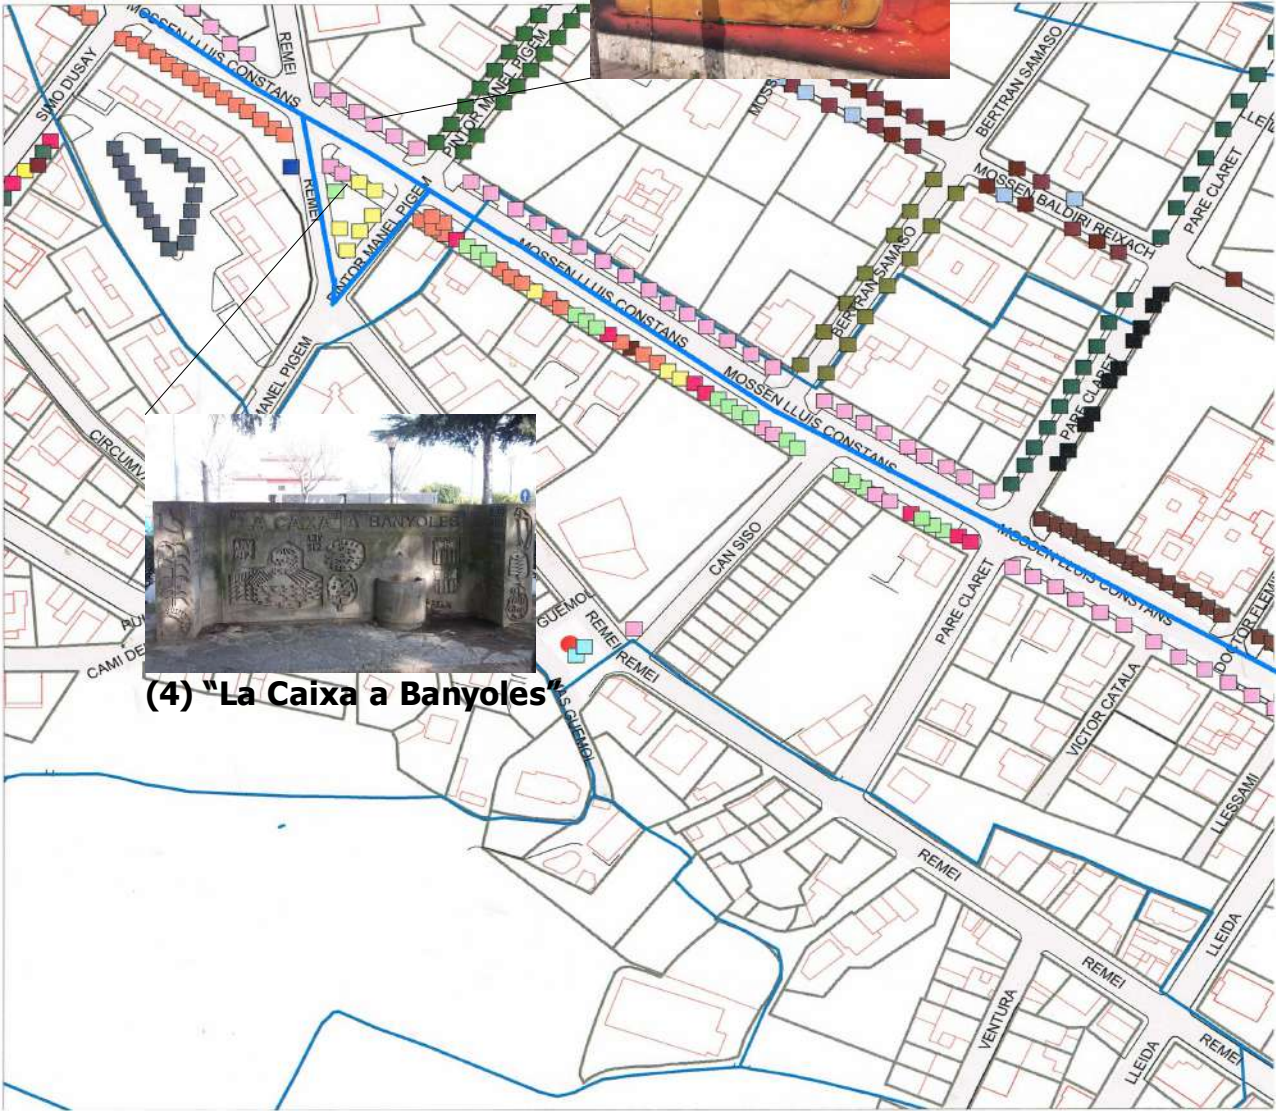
MOSSEN LLUIS CONSTANS
REMEI
SIMO DUSAY
PINTOR MANEL PIGEM
BERTRAN SAMASO
MOSSEN BALDIRI REIXACH
PARE CLARET
REMEI
PINTOR MANEL PIGEM
MANEL PIGEM
CIRCUMV
MOSSEN LLUIS CONSTANS
BERTRAN SAMASO
MOSSEN LLUIS CONSTANS
PARE CLARET
MOSSEN LLUIS CONSTANS
LA CAIXA A BANYOLES
CAN SISO
PARE CLARET
MOSSEN LLUIS CONSTANS
DOCTOR FLEMI
CAMI DE
GUEMOL
REMEI
REMEI
(4) "La Caixa a Banyoles"
GUEMOL
VICTOR CATALA
LLESSAMI
REMEI
LLEIDA
REMEI
VENTURA
LLEIDA
REMEI